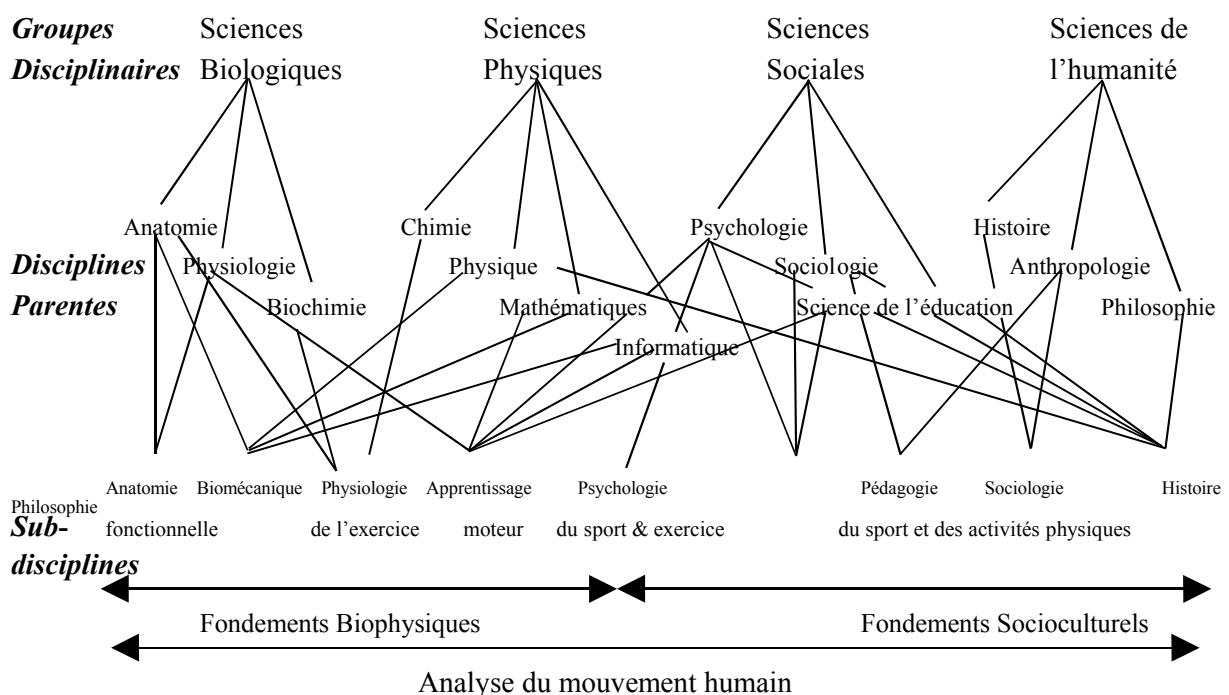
Groupes Disciplinaires

Sciences Biologiques

Sciences Physiques

Sciences Sociales

Sciences de l'humanité

Anatomie

Chimie

Psychologie

Histoire

Disciplines Parentes

Physiologie

Physique

Sociologie

Anthropologie

Biochimie

Mathématiques

Science de l'éducation

Philosophie

Informatique

Anatomie fonctionnelle

Biomécanique

Physiologie de l'exercice

Apprentissage moteur

Psychologie du sport & exercice

Philosophie

Pédagogie

Sociologie

Histoire

du sport et des activités physiques

Sub-disciplines

Fondements Biophysiques

Fondements Socioculturels

Analyse du mouvement humain